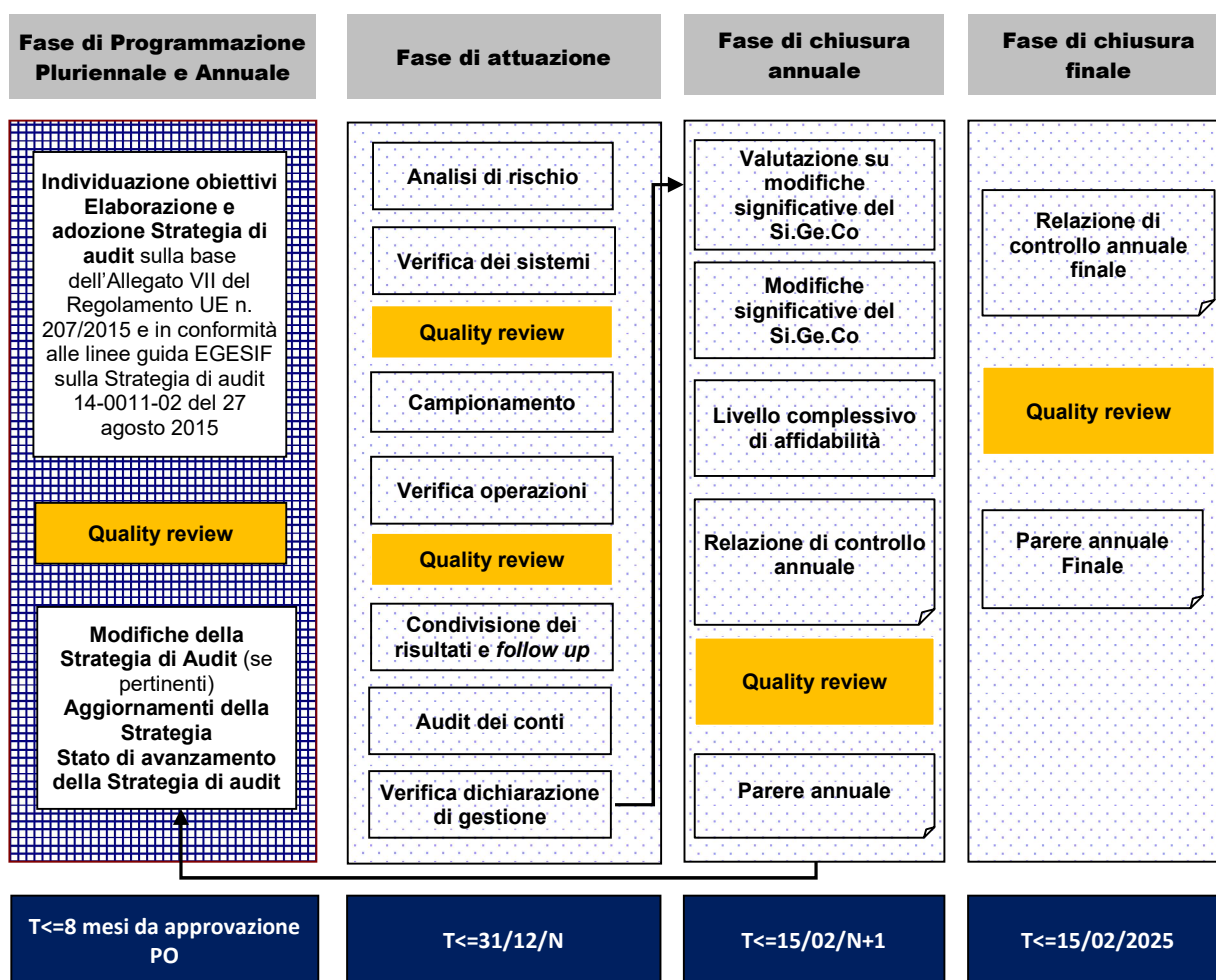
Fase di Programmazione Pluriennale e Annuale

Individuazione obiettivi Elaborazione e adozione Strategia di audit sulla base dell'Allegato VII del Regolamento UE n. 207/2015 e in conformità alle linee guida EGESIF sulla Strategia di audit 14-0011-02 del 27 agosto 2015

Quality review

Modifiche della Strategia di Audit (se pertinenti) Aggiornamenti della Strategia Stato di avanzamento della Strategia di audit

T<=8 mesi da approvazione PO

Fase di attuazione

Analisi di rischio

Verifica dei sistemi

Quality review

Campionamento

Verifica operazioni

Quality review

Condivisione dei risultati e *follow up*

Audit dei conti

Verifica dichiarazione di gestione

T<=31/12/N

Fase di chiusura annuale

Valutazione su modifiche significative del Si.Ge.Co

Modifiche significative del Si.Ge.Co

Livello complessivo di affidabilità

Relazione di controllo annuale

Quality review

Parere annuale

T<=15/02/N+1

Fase di chiusura finale

Relazione di controllo annuale finale

Quality review

Parere annuale Finale

T<=15/02/2025